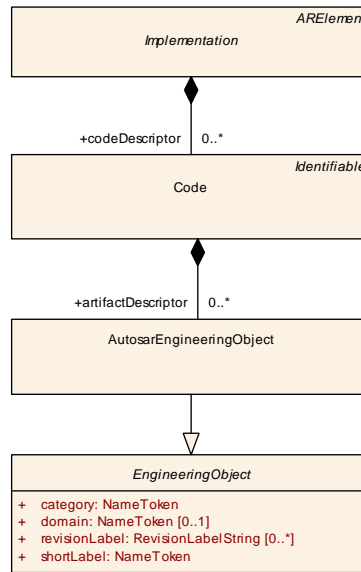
ARElemen
Implementation

+codeDescriptor 0..*

Identifiable
Code

+artifactDescriptor 0..*

AutosarEngineeringObject

EngineeringObject

+ category: NameToken
+ domain: NameToken [0..1]
+ revisionLabel: RevisionLabelString [0..*]
+ shortLabel: NameToken